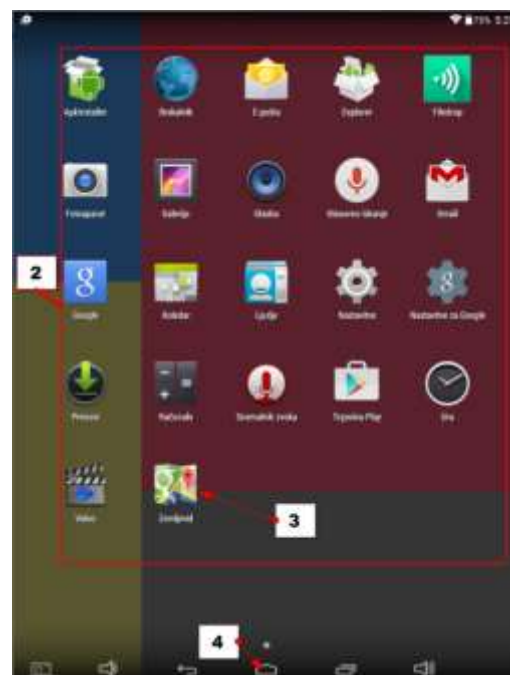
Aplikacije	Brskalnik	E-pošta	Explorer	FileDrop

Fotoaparat	Galerija	Glasba	Glasovno iskanje	Gmail

2

Google	Koledar	Ljudje	Nastavitve	Nastavitve za Google

Prenosi	Računalo	Snemalnik zvoka	Trgovina Play	Ura

Video	Zemljevidi

3

4